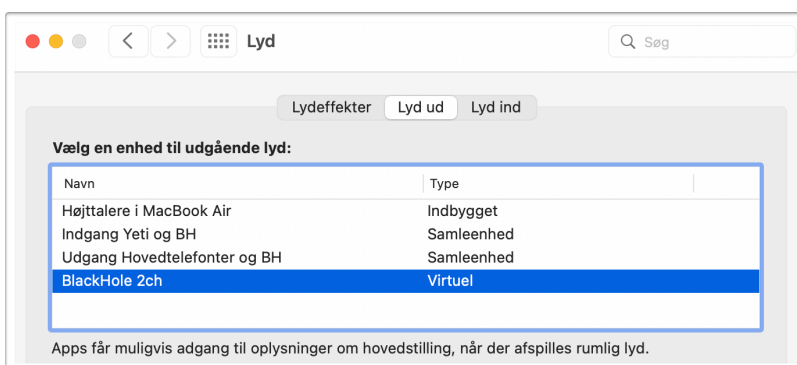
Lyd

Søg

Lydeffekter | Lyd ud | Lyd ind

Vælg en enhed til udgående lyd:

| Navn | Type |
|---|---|
| Højttalere i MacBook Air | Indbygget |
| Indgang Yeti og BH | Samleenhed |
| Udgang Hovedtelefonter og BH | Samleenhed |
| BlackHole 2ch | Virtuel |

Apps får muligvis adgang til oplysninger om hovedstilling, når der afspilles rumlig lyd.